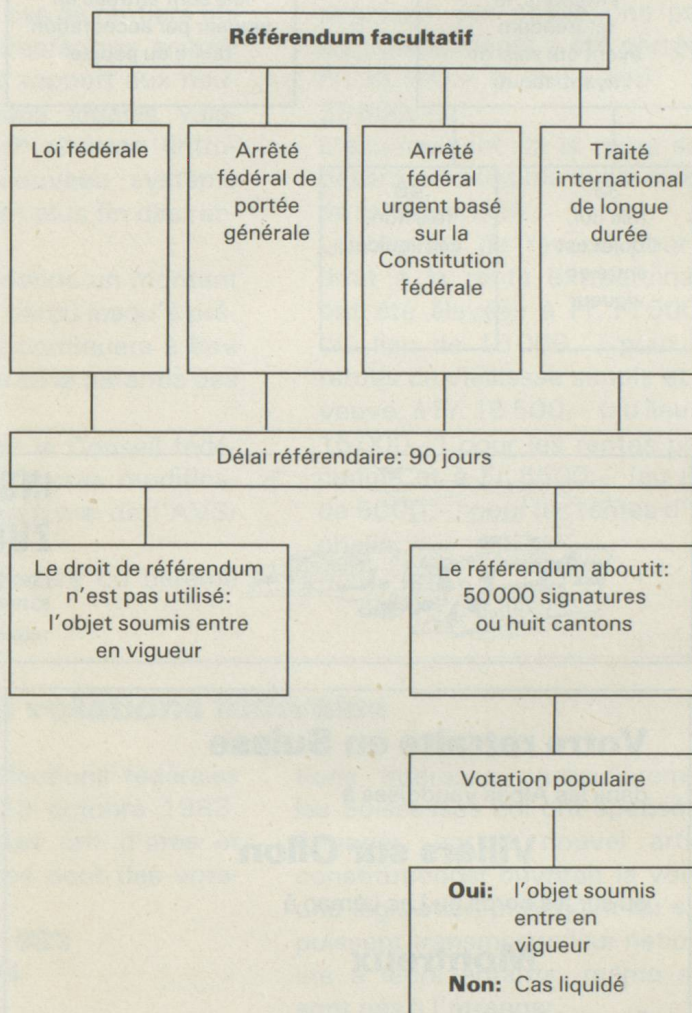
Référendum facultatif

Loi fédérale

Arrêté fédéral de portée générale

Arrêté fédéral urgent basé sur la Constitution fédérale

Traité international de longue durée

Délai référendaire: 90 jours

Le droit de référendum n'est pas utilisé: l'objet soumis entre en vigueur

Le référendum aboutit: 50 000 signatures ou huit cantons

Votation populaire

**Oui:** l'objet soumis entre en vigueur
**Non:** Cas liquidé